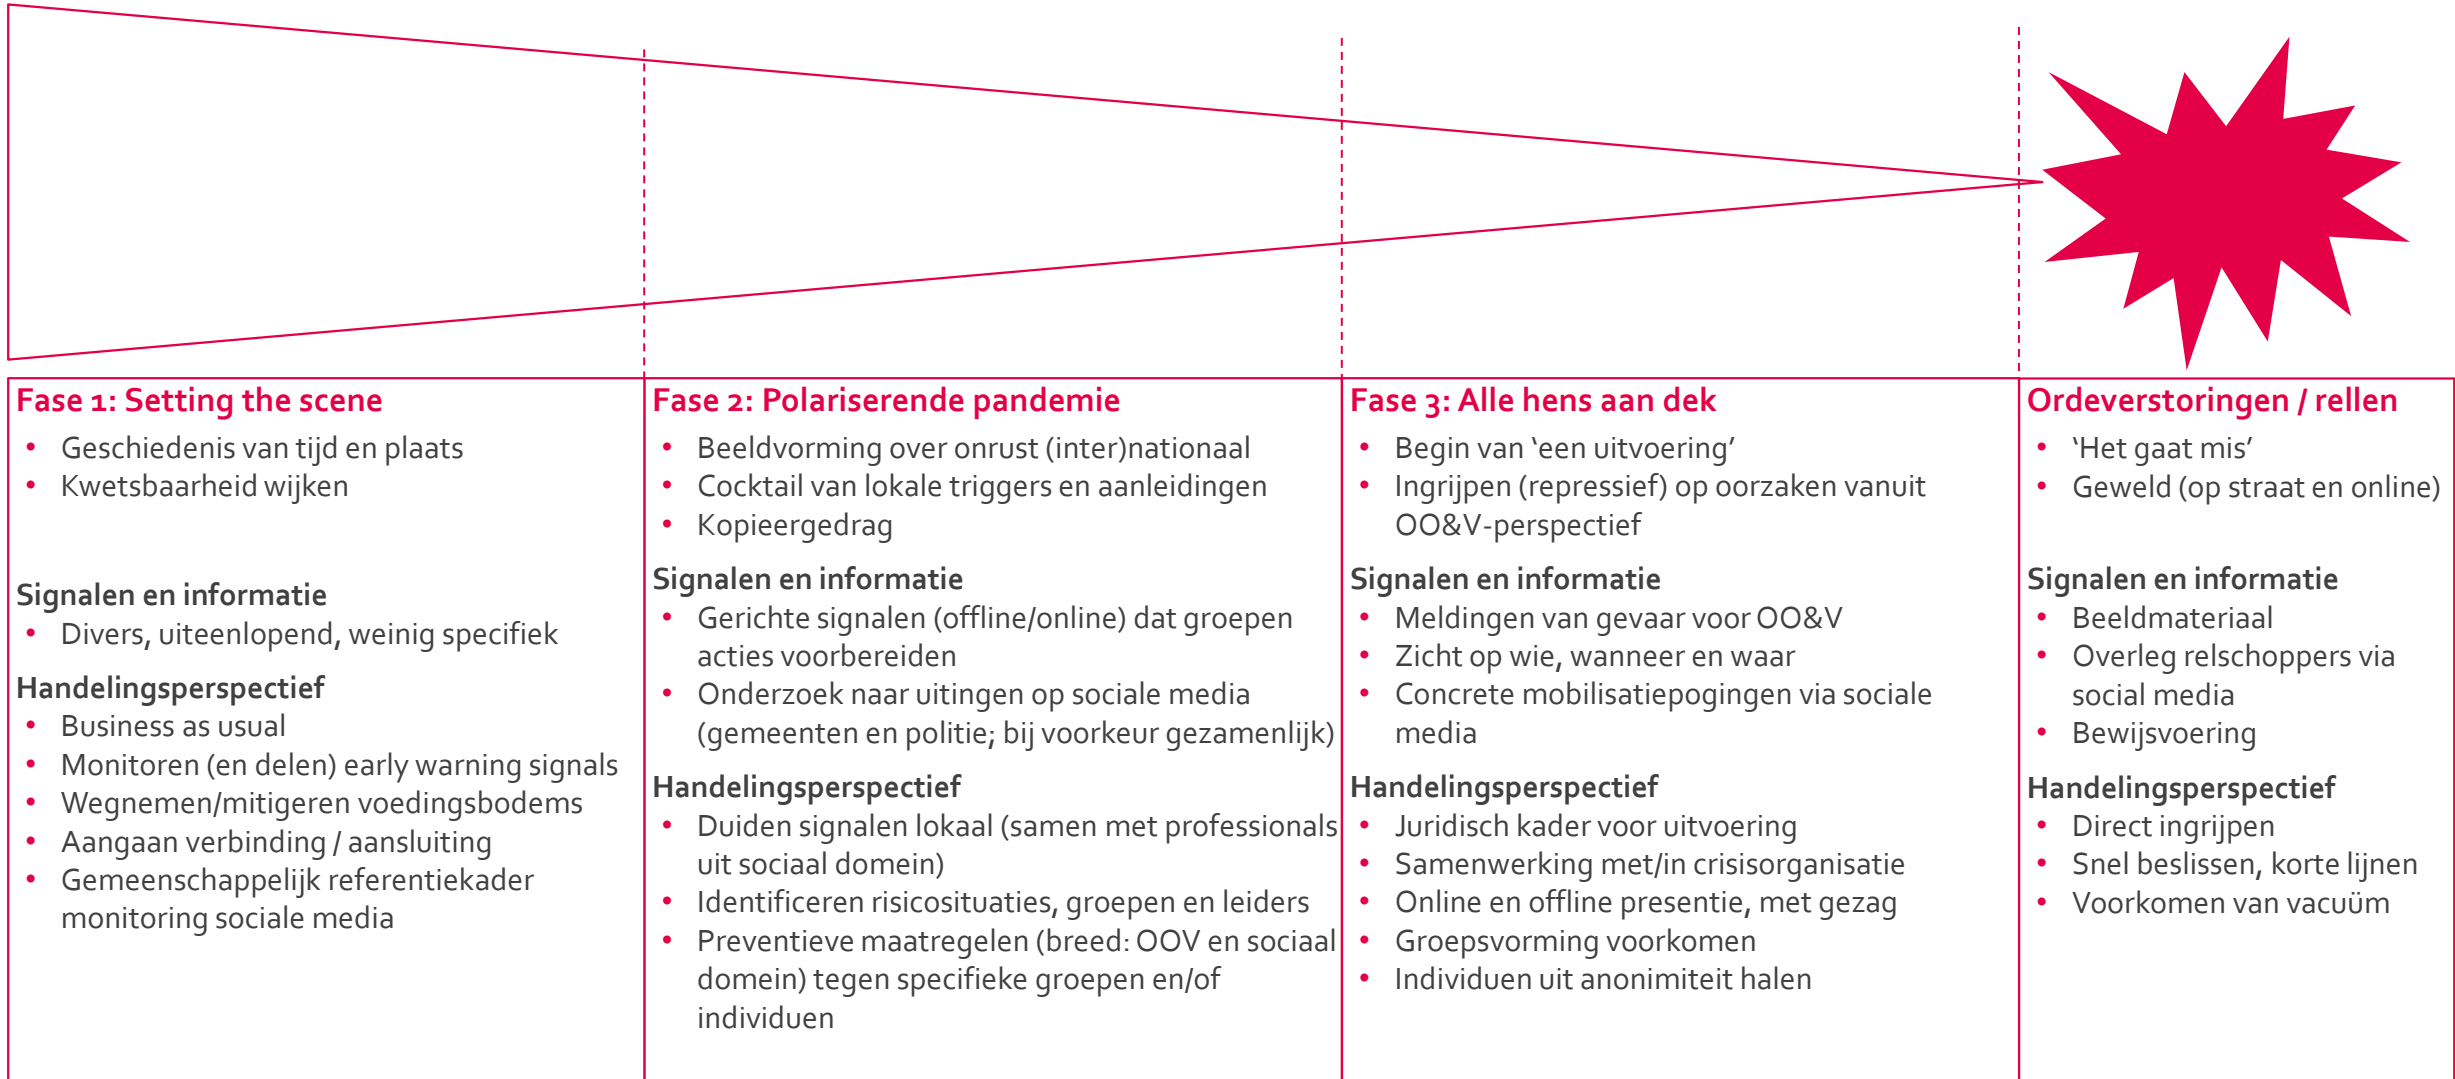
Fase 1: Setting the scene
- Geschiedenis van tijd en plaats
- Kwetsbaarheid wijken

Signalen en informatie
- Divers, uiteenlopend, weinig specifiek

Handelingsperspectief
- Business as usual
- Monitoren (en delen) early warning signals
- Wegnemen/mitigeren voedingsbodems
- Aangaan verbinding / aansluiting
- Gemeenschappelijk referentiekader monitoring sociale media

Fase 2: Polariserende pandemie
- Beeldvorming over onrust (inter)nationaal
- Cocktail van lokale triggers en aanleidingen
- Kopieergedrag

Signalen en informatie
- Gerichte signalen (offline/online) dat groepen acties voorbereiden
- Onderzoek naar uitingen op sociale media (gemeenten en politie; bij voorkeur gezamenlijk)

Handelingsperspectief
- Duiden signalen lokaal (samen met professionals uit sociaal domein)
- Identificeren risicosituaties, groepen en leiders
- Preventieve maatregelen (breed: OOV en sociaal domein) tegen specifieke groepen en/of individuen

Fase 3: Alle hens aan dek
- Begin van 'een uitvoering'
- Ingrijpen (repressief) op oorzaken vanuit OO&V-perspectief

Signalen en informatie
- Meldingen van gevaar voor OO&V
- Zicht op wie, wanneer en waar
- Concrete mobilisatiepogingen via sociale media

Handelingsperspectief
- Juridisch kader voor uitvoering
- Samenwerking met/in crisisorganisatie
- Online en offline presentie, met gezag
- Groepsvorming voorkomen
- Individuen uit anonimiteit halen

Ordeverstoringen / rellen
- 'Het gaat mis'
- Geweld (op straat en online)

Signalen en informatie
- Beeldmateriaal
- Overleg relschoppers via social media
- Bewijsvoering

Handelingsperspectief
- Direct ingrijpen
- Snel beslissen, korte lijnen
- Voorkomen van vacuüm